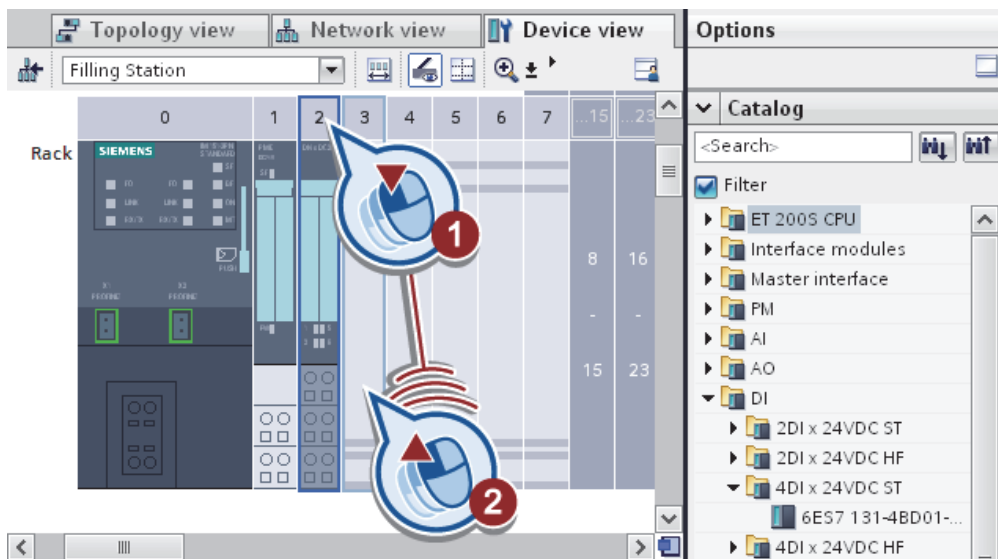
Topology view
Network view
Device view
Options
Filling Station
0
1
2
3
4
5
6
7
...15
...23
Rack
SIEMENS
8
16
-
-
15
23
1
2
Catalog
<Search>
Filter
ET 200S CPU
Interface modules
Master interface
PM
AI
AO
DI
2DI x 24VDC ST
2DI x 24VDC HF
4DI x 24VDC ST
6ES7 131-4BD01-...
4DI x 24VDC HF